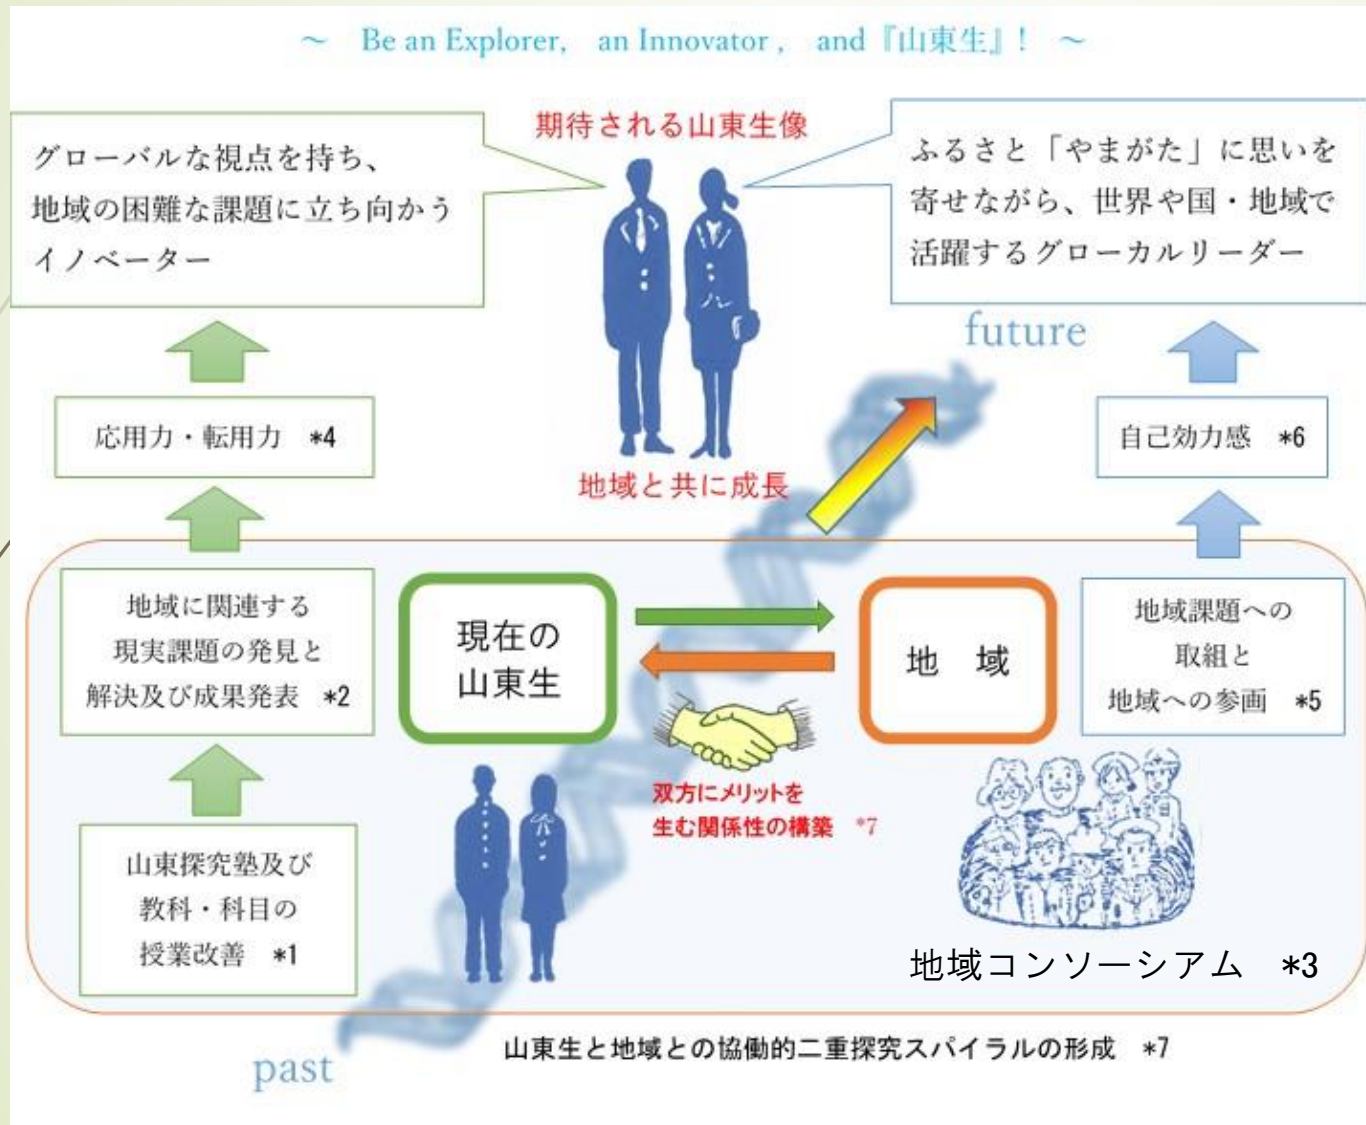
～ Be an Explorer, an Innovator, and『山東生』！ ～

グローバルな視点を持ち、地域の困難な課題に立ち向かうイノベーター

期待される山東生像

ふるさと「やまがた」に思いを寄せながら、世界や国・地域で活躍するグローカルリーダー

future

応用力・転用力 ＊4

地域と共に成長

自己効力感 ＊6

地域に関連する現実課題の発見と解決及び成果発表 ＊2

現在の山東生

地 域

地域課題への取組と地域への参画 ＊5

双方にメリットを生む関係性の構築 ＊7

山東探究塾及び教科・科目の授業改善 ＊1

地域コンソーシアム ＊3

past

山東生と地域との協働的二重探究スパイラルの形成 ＊7